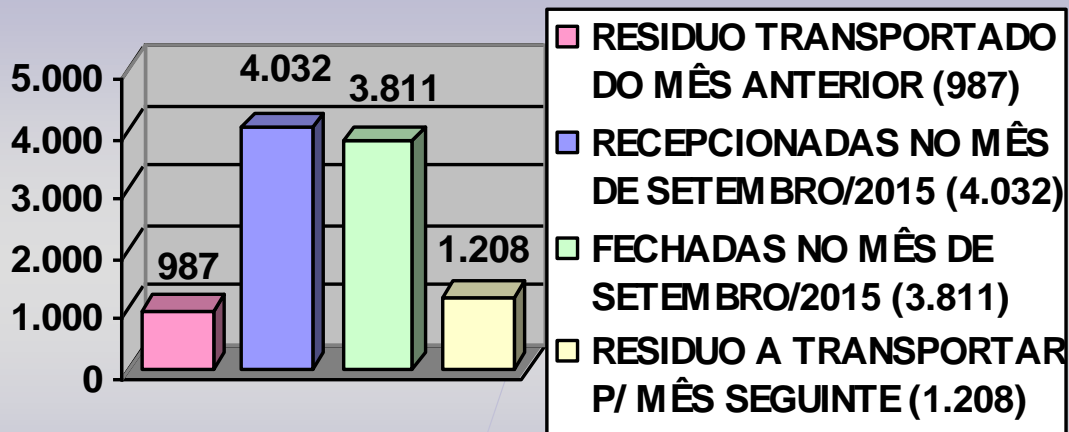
5.000
4.000
3.000
2.000
1.000
0

987
4.032
3.811
1.208

RESIDUO TRANSPORTADO DO MÊS ANTERIOR (987)
RECEPCIONADAS NO MÊS DE SETEMBRO/2015 (4.032)
FECHADAS NO MÊS DE SETEMBRO/2015 (3.811)
RESIDUO A TRANSPORTAR P/ MÊS SEGUINTE (1.208)